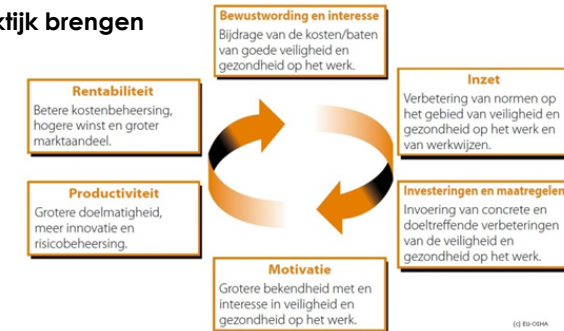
ktijk brengen

Bewustwording en interesse
Bijdrage van de kosten/baten van goede veiligheid en gezondheid op het werk.

Inzet
Verbetering van normen op het gebied van veiligheid en gezondheid op het werk en van werkwijzen.

Investeringen en maatregelen
Invoering van concrete en doeltreffende verbeteringen van de veiligheid en gezondheid op het werk.

Motivatie
Grotere bekendheid met en interesse in veiligheid en gezondheid op het werk.

Productiviteit
Grotere doelmatigheid, meer innovatie en risicobeheersing.

Rentabiliteit
Betere kostenbeheersing, hogere winst en groter marktaandeel.

(c) EU-OSHA